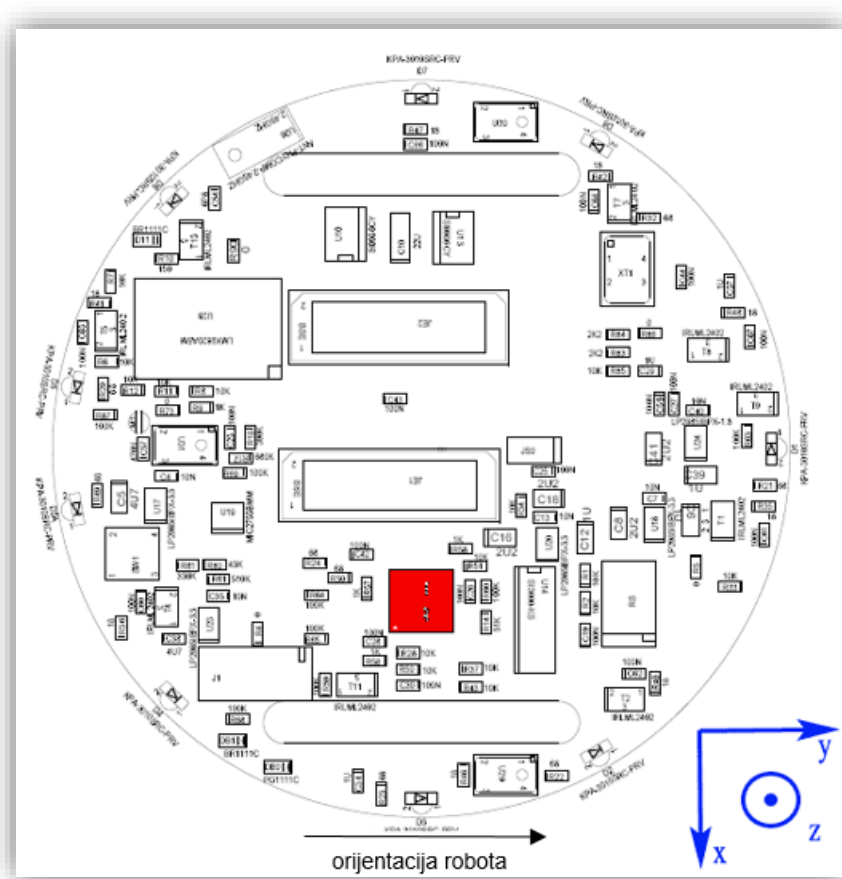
KPA-3010SRC-PRV
D7
U10
U13
U15
XT1
U3
U8
JE2
JE1
J1
U1
U7
U19
U11
U14
U6
U16
T1
T2
T6
T9
T11
T15
C5
C10
C12
C16
C18
C39
C41
C8
22U
2U2
4U7
10U
100N
10N
10K
100K
1K
2K2
IRLML2402
LP2985IM5X-3.3
BR1111C
PG1111C
KPA-3010SRC-PRV
D5
D6
orijentacija robota
y
x
z